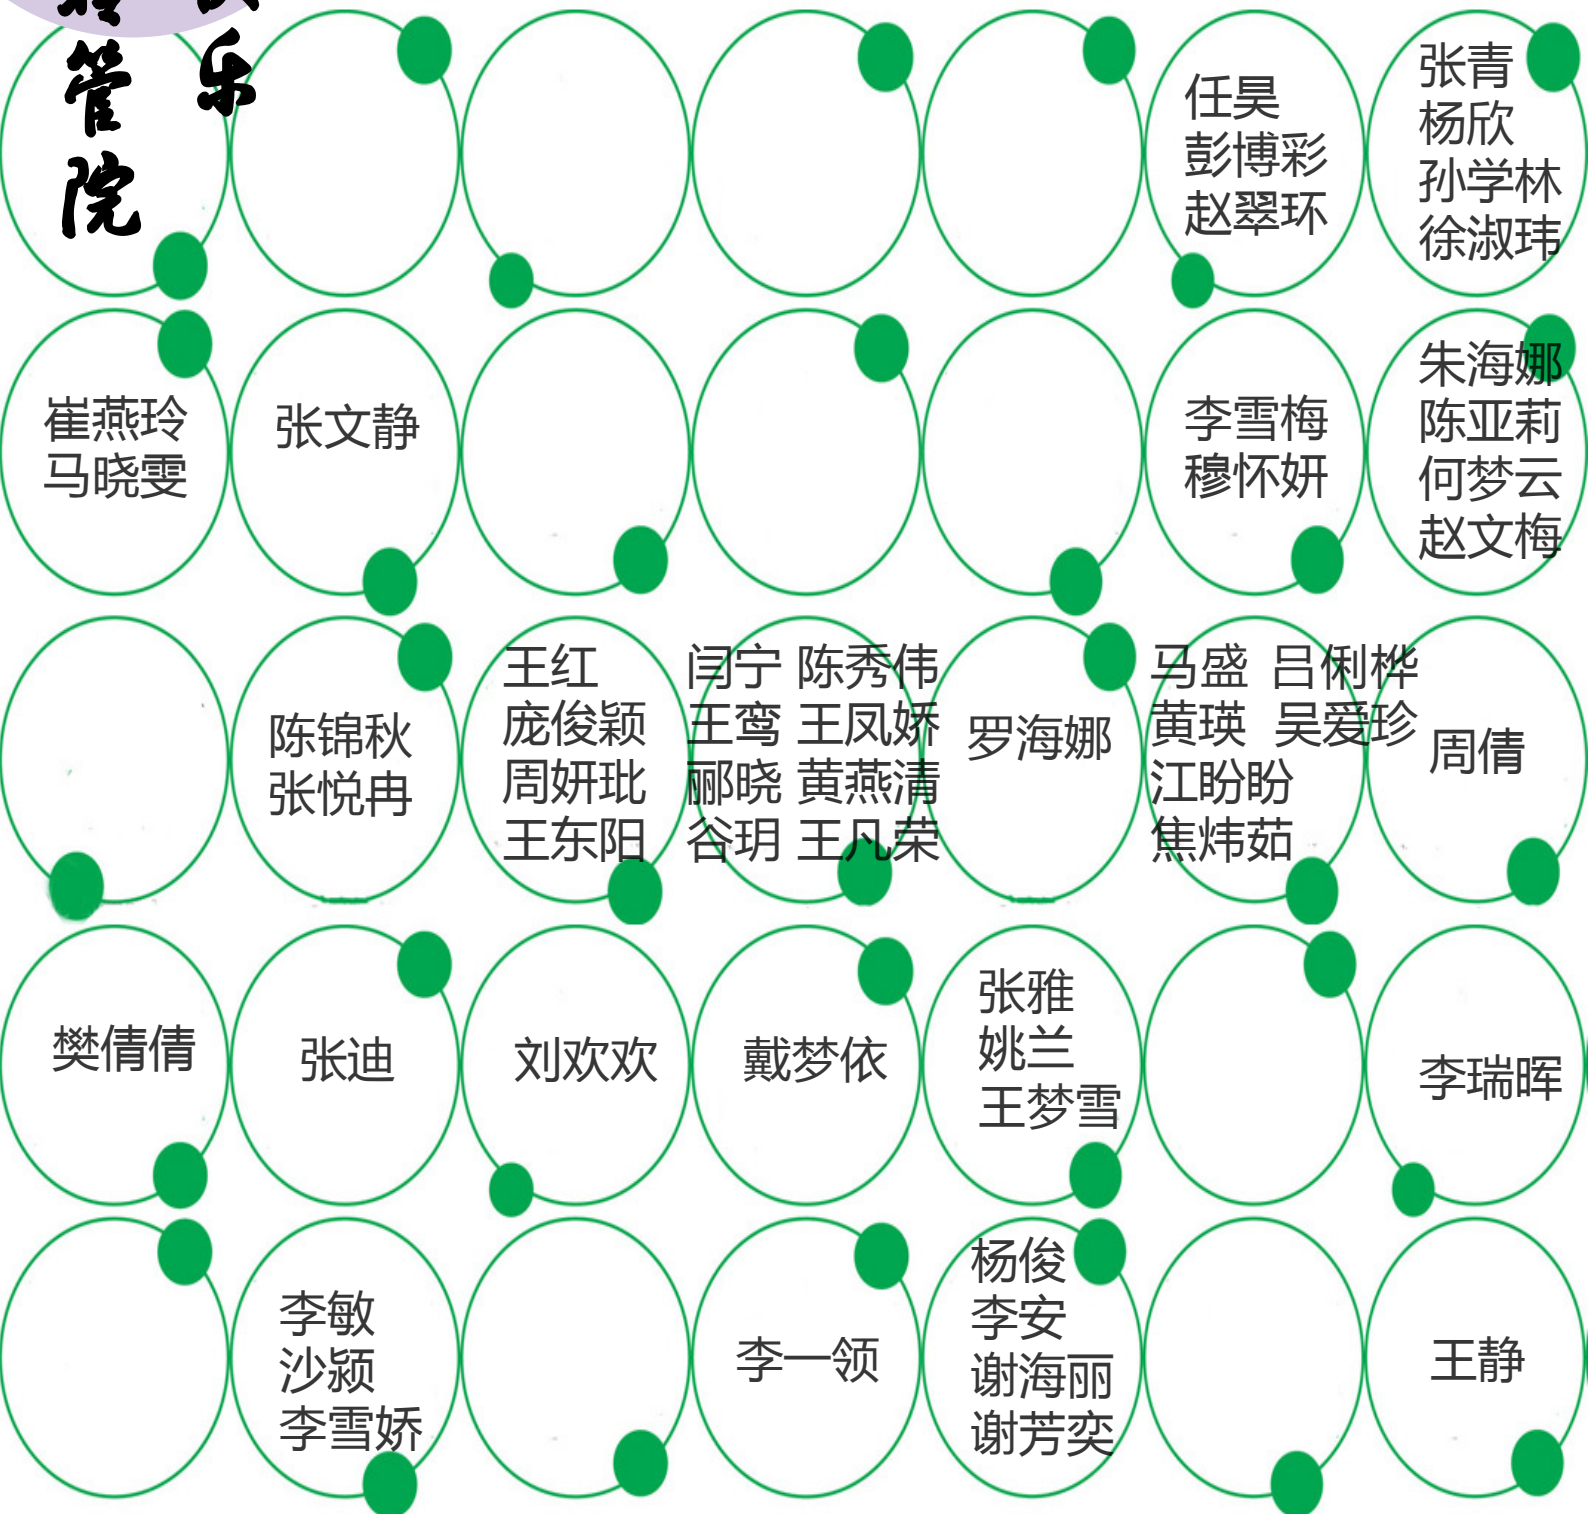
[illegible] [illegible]
管 乐
院

任昊
彭博彩
赵翠环

张青
杨欣
孙学林
徐淑玮

崔燕玲
马晓雯

张文静

李雪梅
穆怀妍

朱海娜
陈亚莉
何梦云
赵文梅

陈锦秋
张悦冉

王红
庞俊颖
周妍玭
王东阳

闫宁 陈秀伟
王鸾 王凤娇
郦晓 黄燕清
谷玥 王凡荣

罗海娜

马盛 吕俐桦
黄瑛 吴爱珍
江盼盼
焦炜茹

周倩

樊倩倩

张迪

刘欢欢

戴梦依

张雅
姚兰
王梦雪

李瑞晖

李敏
沙颍
李雪娇

李一领

杨俊
李安
谢海丽
谢芳奕

王静